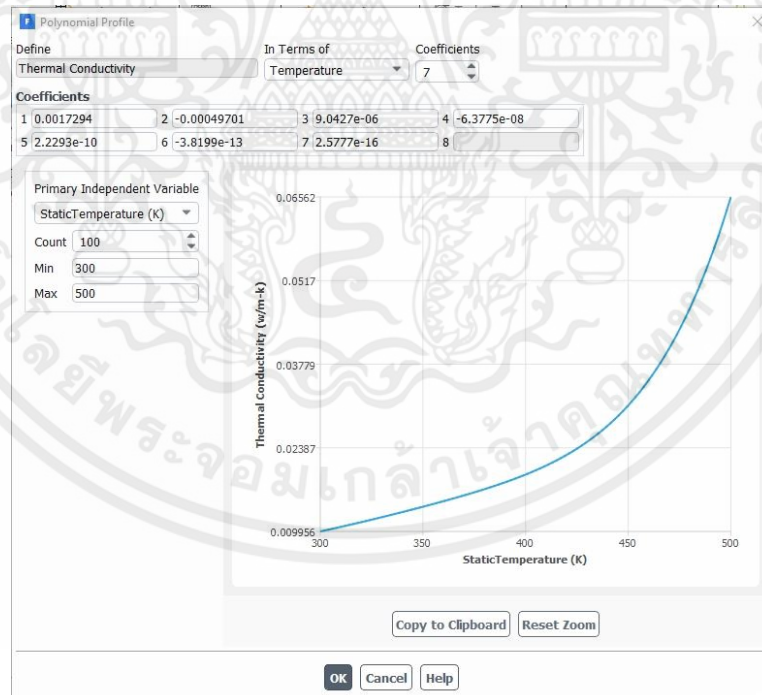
Polynomial Profile

Define
Thermal Conductivity

In Terms of
Temperature

Coefficients
7

Coefficients
1 0.0017294
2 -0.00049701
3 9.0427e-06
4 -6.3775e-08
5 2.2293e-10
6 -3.8199e-13
7 2.5777e-16
8

Primary Independent Variable
StaticTemperature (K)
Count 100
Min 300
Max 500

0.06562
0.0517
0.03779
0.02387
0.009956
Thermal Conductivity (w/m-k)
300
350
400
450
500
StaticTemperature (K)

Copy to Clipboard
Reset Zoom

OK
Cancel
Help

มหาวิทยาลัยพระจอมเกล้าเจ้าคุณทหาร